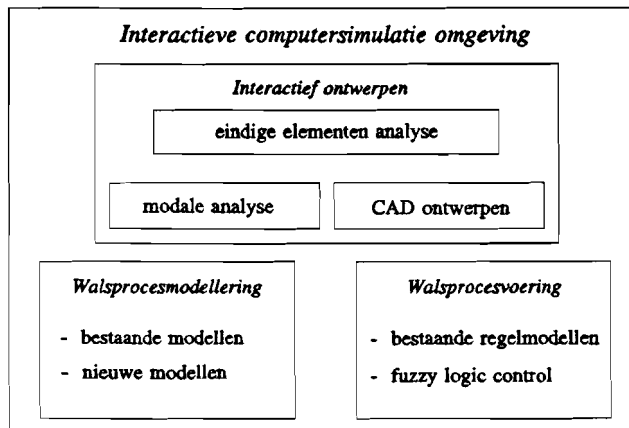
Interactieve computersimulatie omgeving

Interactief ontwerpen

eindige elementen analyse

modale analyse

CAD ontwerpen

Walsprocesmodellering

- bestaande modellen
- nieuwe modellen

Walsprocesvoering

- bestaande regelmodellen
- fuzzy logic control